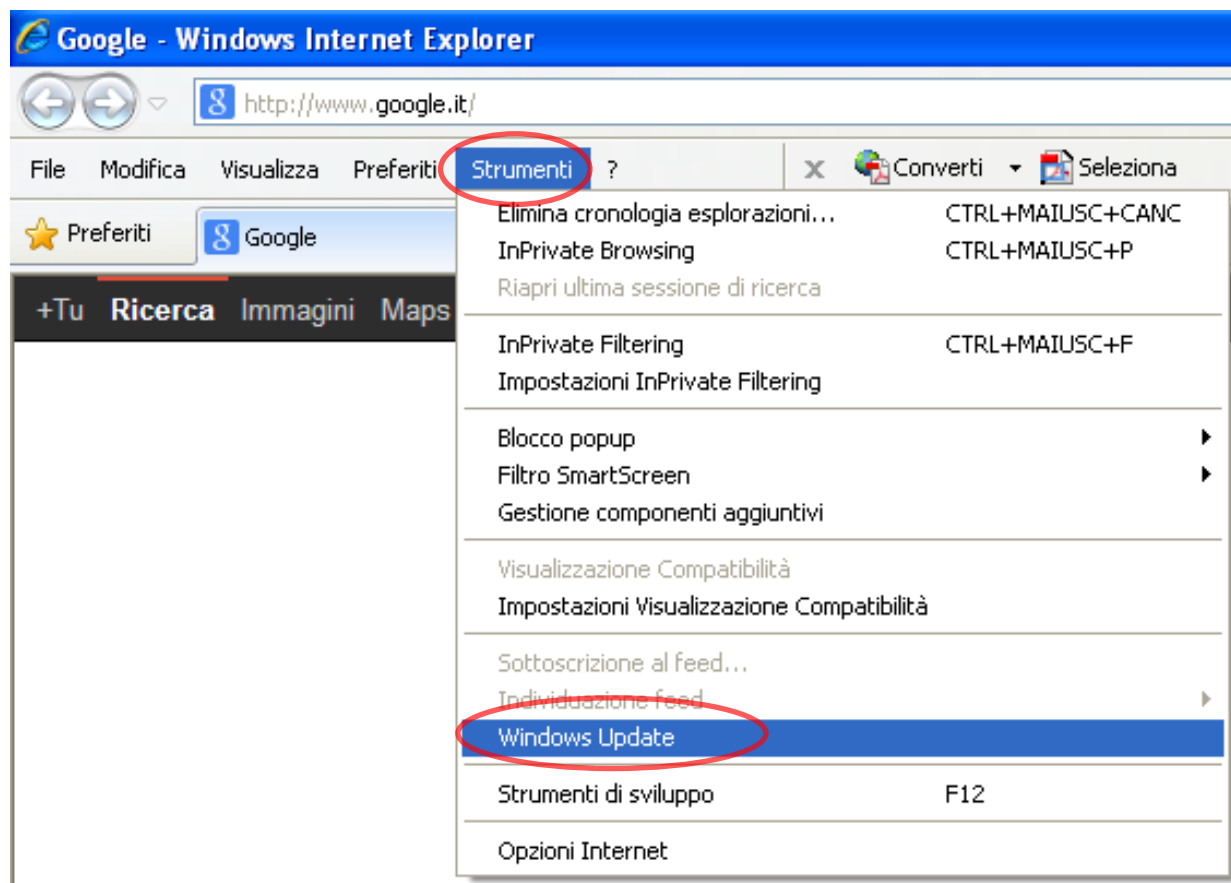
Google - Windows Internet Explorer

http://www.google.it/

File Modifica Visualizza Preferiti Strumenti ?

Converti Seleziona

Preferiti Google

+Tu Ricerca Immagini Maps

Elimina cronologia esplorazioni... CTRL+MAIUSC+CANC
InPrivate Browsing CTRL+MAIUSC+P
Riapri ultima sessione di ricerca

InPrivate Filtering CTRL+MAIUSC+F
Impostazioni InPrivate Filtering

Blocco popup
Filtro SmartScreen
Gestione componenti aggiuntivi

Visualizzazione Compatibilità
Impostazioni Visualizzazione Compatibilità

Sottoscrizione al feed...
Individuazione feed
Windows Update

Strumenti di sviluppo F12

Opzioni Internet